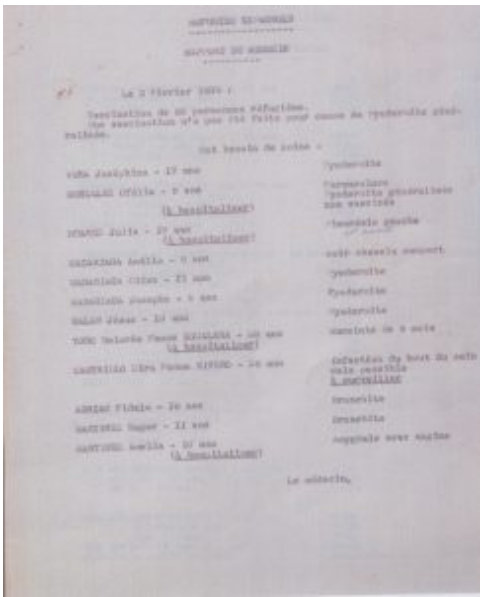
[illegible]

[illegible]

N°5

Le 2 Février 1939 :

Vaccination de 60 personnes réfugiées. Une vaccination n'a pas été faite pour cause de Lymphangite généralisée.

Ont besoin de soins :

VIÑA Josefina - 17 ans — Lymphangite

GONZALES Cécile - 9 ans (à hospitaliser) — Tuberculose Lymphangite généralisée non vaccinée

DURAND Julie - 27 ans (à hospitaliser) — Pleurésie gauche

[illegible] - 5 ans — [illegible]

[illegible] - 23 ans — Lymphangite

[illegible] Joseph - 5 ans — Lymphangite

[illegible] - 10 ans — Lymphangite

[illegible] - 40 ans (à hospitaliser) — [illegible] de 8 mois

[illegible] - 34 ans — Infection du bout du sein sein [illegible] à surveiller

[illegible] - 26 ans — Bronchite

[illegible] - 11 ans — Bronchite

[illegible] - 27 ans (à hospitaliser) — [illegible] avec angine

Le médecin,